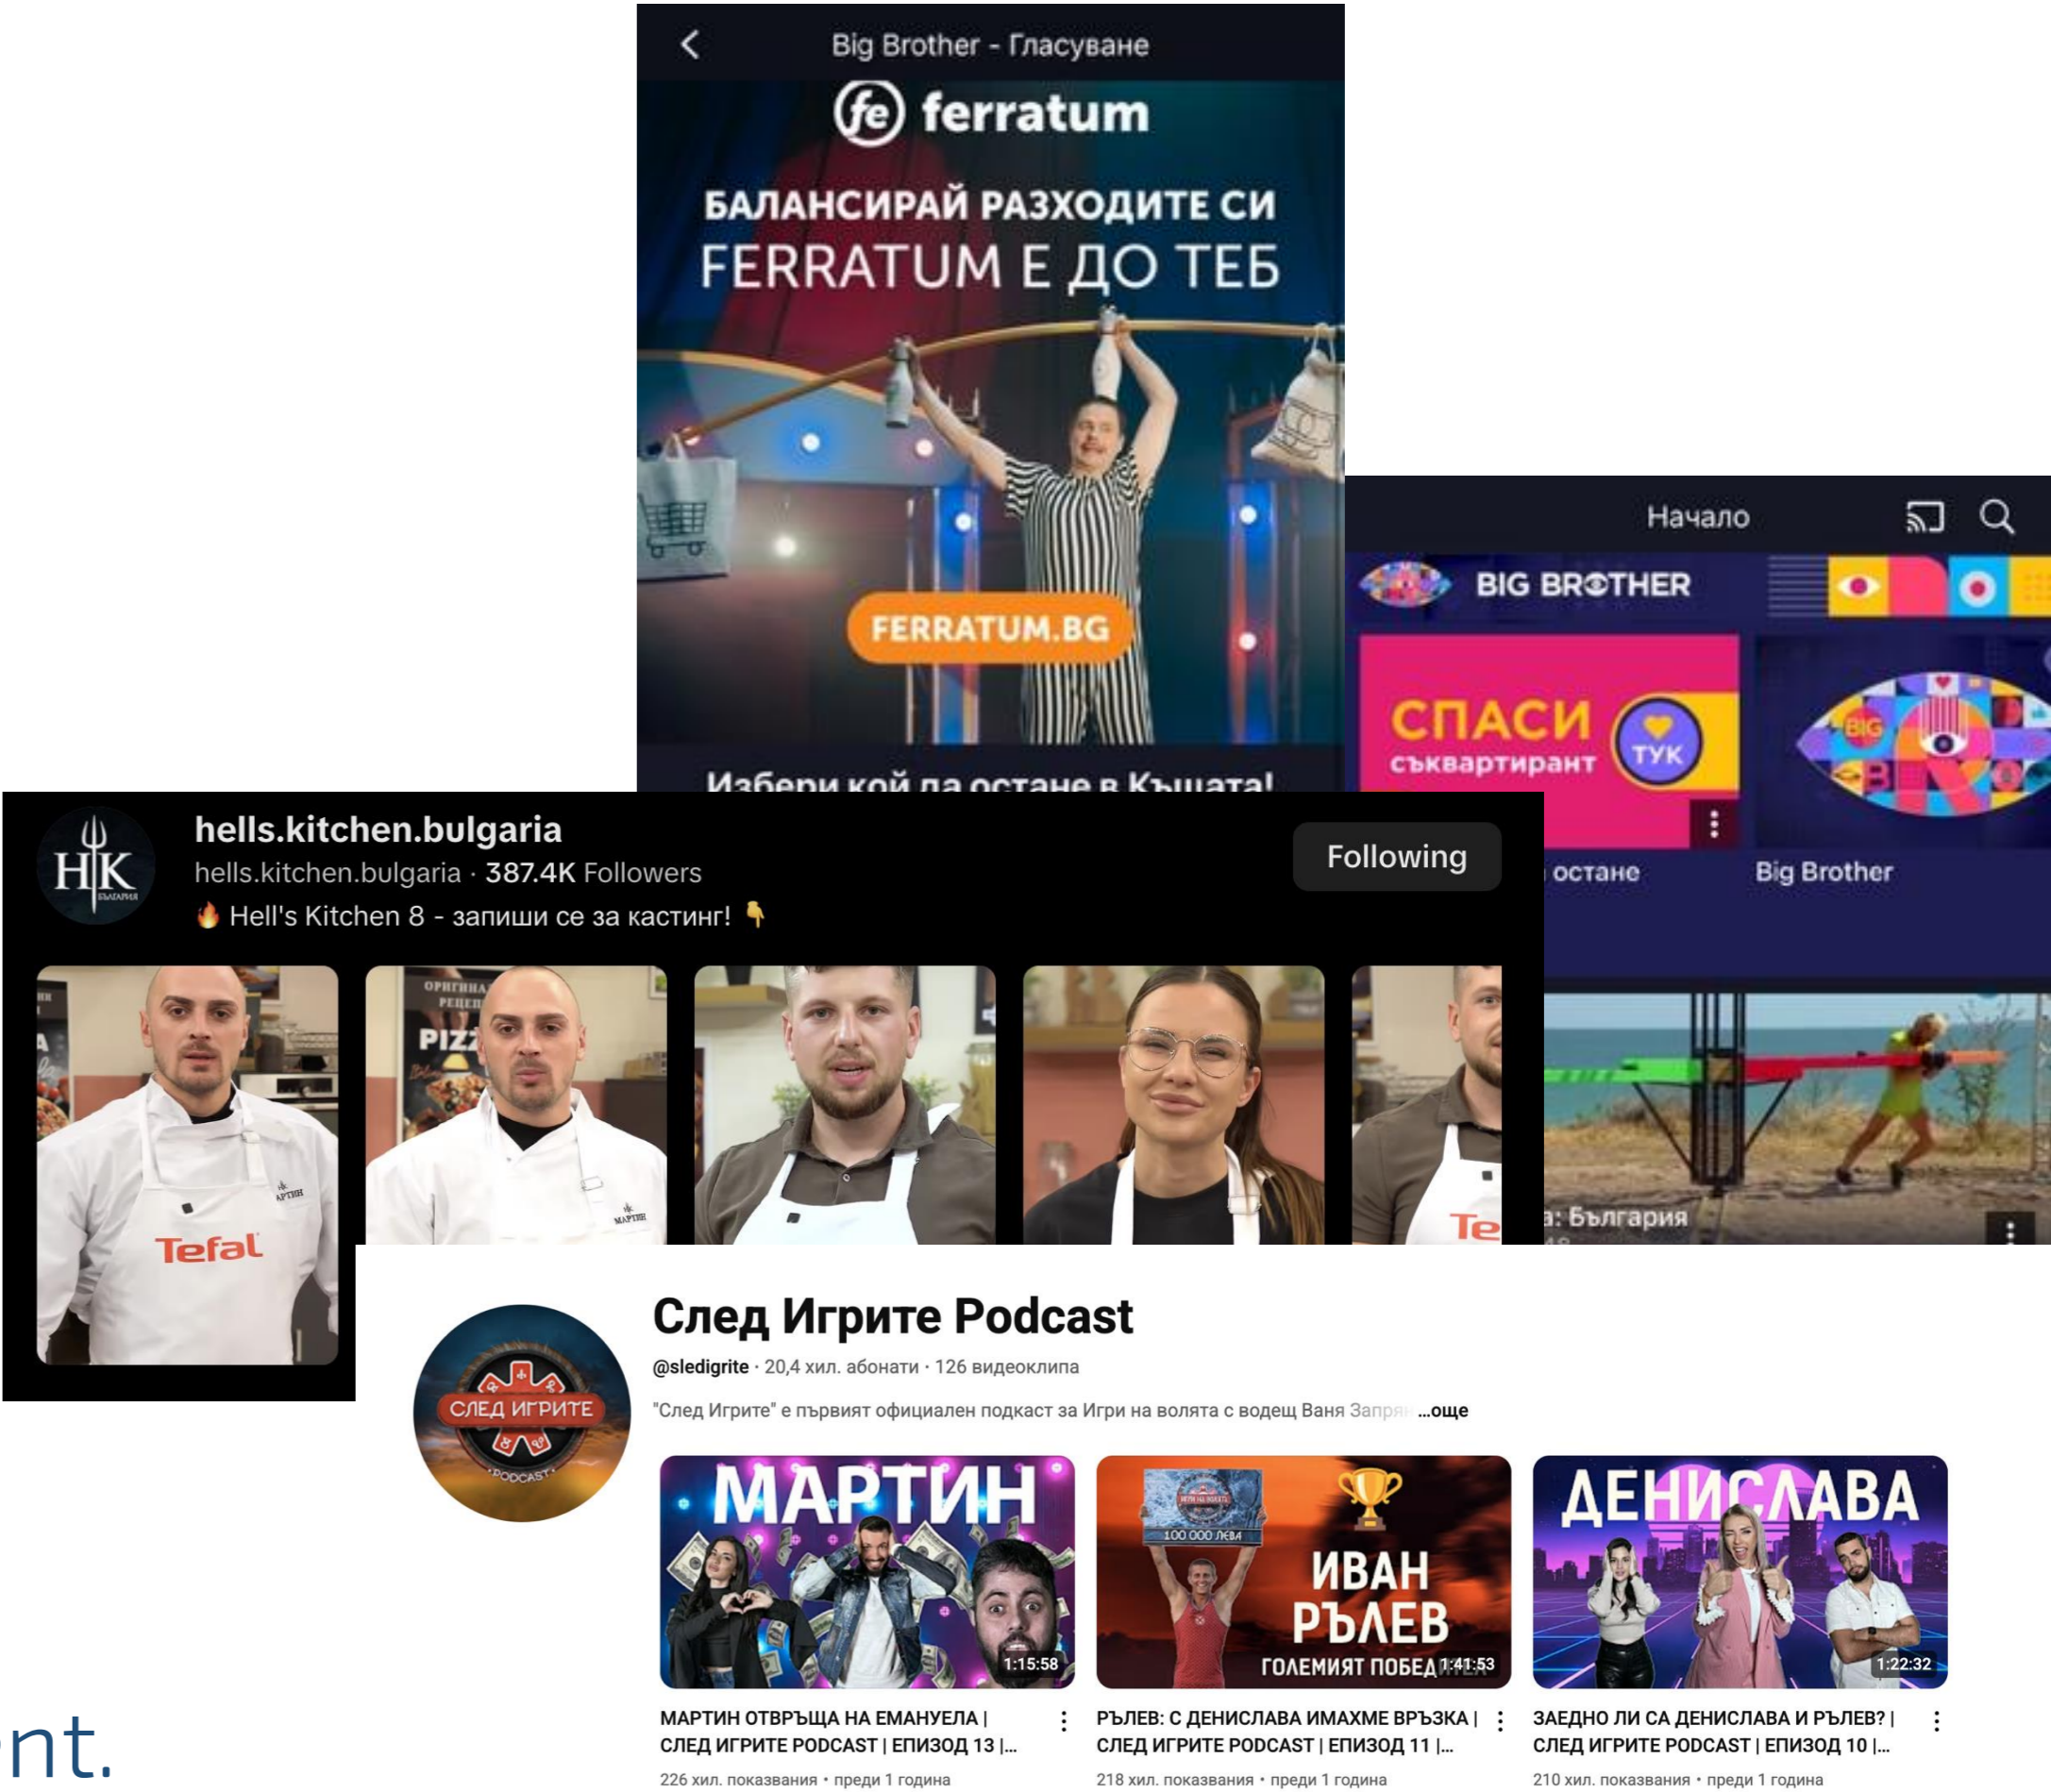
Big Brother - Гласуване

ferratum

БАЛАНСИРАЙ РАЗХОДИТЕ СИ
FERRATUM Е ДО ТЕБ

FERRATUM.BG

Избери кой да остане в Къщата!

Начало

BIG BROTHER

СПАСИ съквартирант ТУК

остане

Big Brother

: България

hells.kitchen.bulgaria
hells.kitchen.bulgaria · 387.4K Followers
🔥 Hell's Kitchen 8 - запиши се за кастинг! 👇

Following

Tefal

PIZZ

Te

След Игрите Podcast
@sledigrite · 20,4 хил. абонати · 126 видеоклипа
"След Игрите" е първият официален подкаст за Игри на волята с водещ Ваня Запр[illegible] ...още

СЛЕД ИГРИТЕ PODCAST

МАРТИН
1:15:58
МАРТИН ОТВРЪЩА НА ЕМАНУЕЛА | СЛЕД ИГРИТЕ PODCAST | ЕПИЗОД 13 |...
226 хил. показвания • преди 1 година

100 000 ЛЕВА
ИВАН РЪЛЕВ
ГОЛЕМИЯТ ПОБЕД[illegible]
1:41:53
РЪЛЕВ: С ДЕНИСЛАВА ИМАХМЕ ВРЪЗКА | СЛЕД ИГРИТЕ PODCAST | ЕПИЗОД 11 |...
218 хил. показвания • преди 1 година

ДЕНИСЛАВА
1:22:32
ЗАЕДНО ЛИ СА ДЕНИСЛАВА И РЪЛЕВ? | СЛЕД ИГРИТЕ PODCAST | ЕПИЗОД 10 |...
210 хил. показвания • преди 1 година

nt.